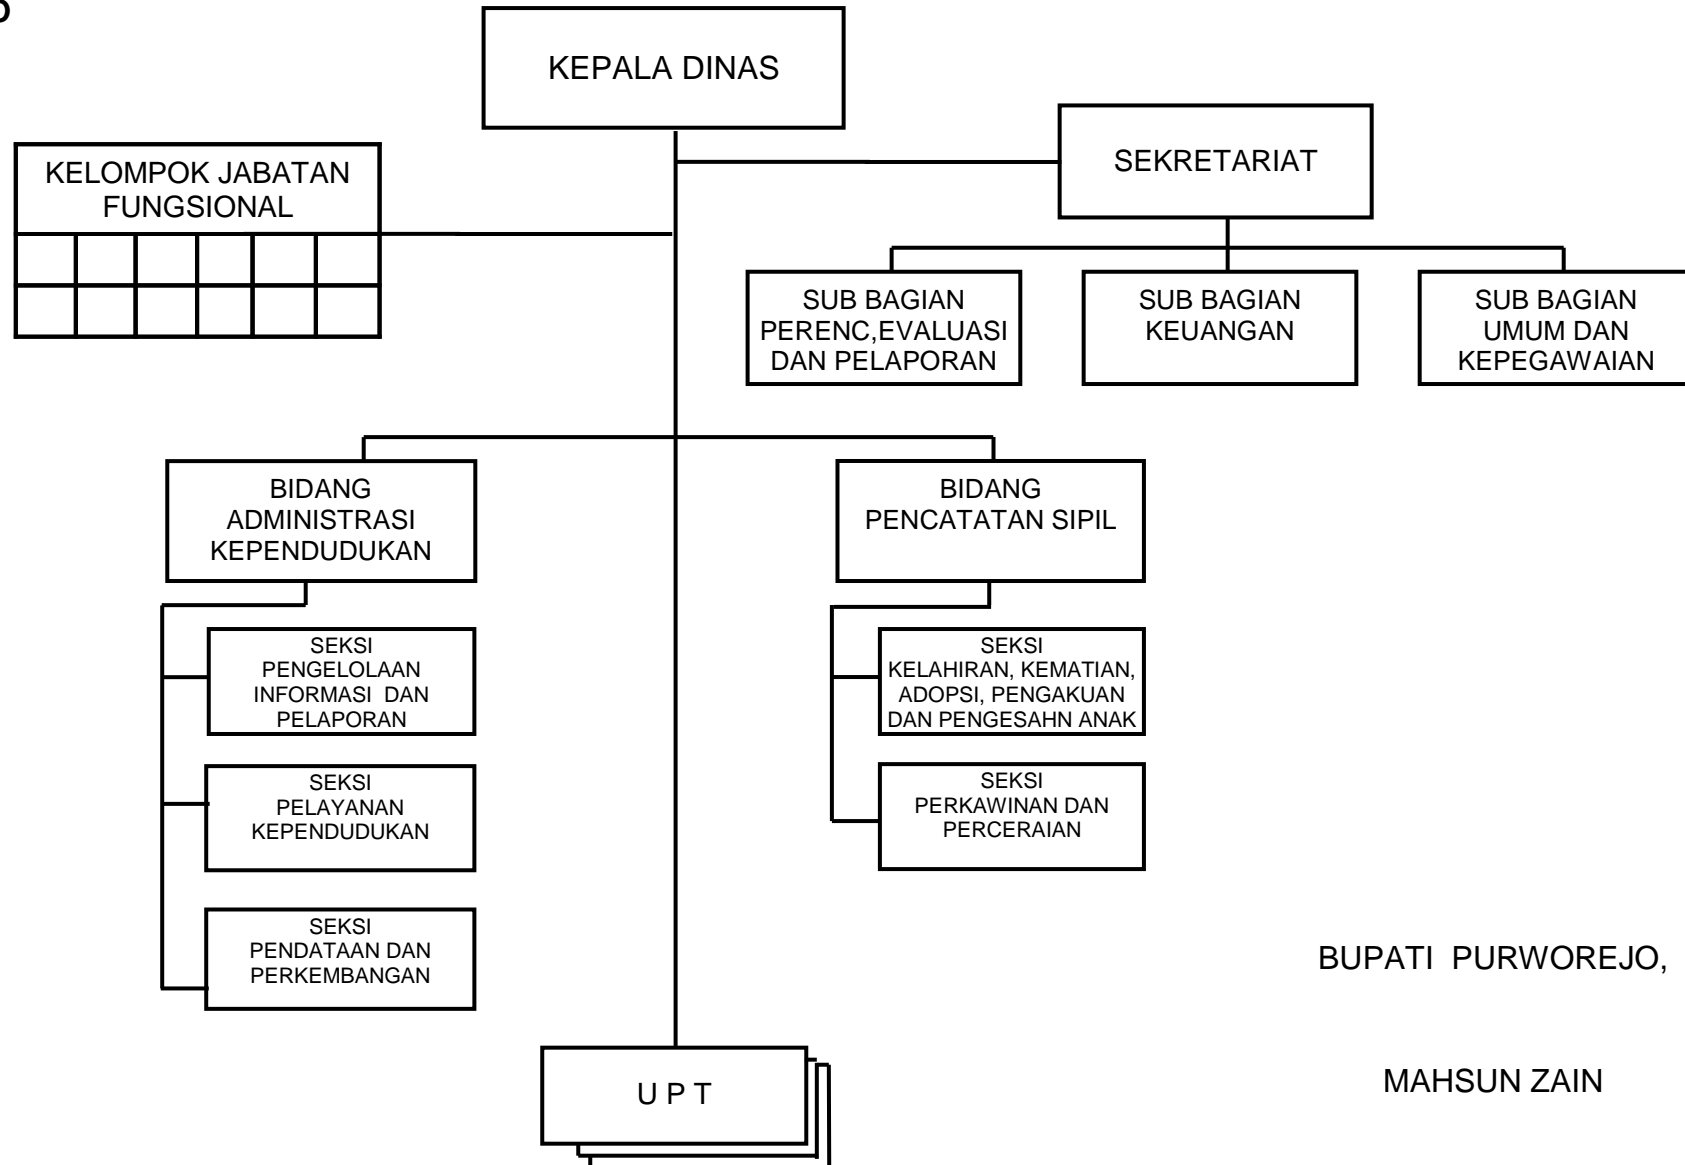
KEPALA DINAS

KELOMPOK JABATAN FUNGSIONAL

SEKRETARIAT

SUB BAGIAN PERENC,EVALUASI DAN PELAPORAN

SUB BAGIAN KEUANGAN

SUB BAGIAN UMUM DAN KEPEGAWAIAN

BIDANG ADMINISTRASI KEPENDUDUKAN

SEKSI PENGELOLAAN INFORMASI DAN PELAPORAN

SEKSI PELAYANAN KEPENDUDUKAN

SEKSI PENDATAAN DAN PERKEMBANGAN

BIDANG PENCATATAN SIPIL

SEKSI KELAHIRAN, KEMATIAN, ADOPSI, PENGAKUAN DAN PENGESAHN ANAK

SEKSI PERKAWINAN DAN PERCERAIAN

U P T

BUPATI PURWOREJO,

MAHSUN ZAIN